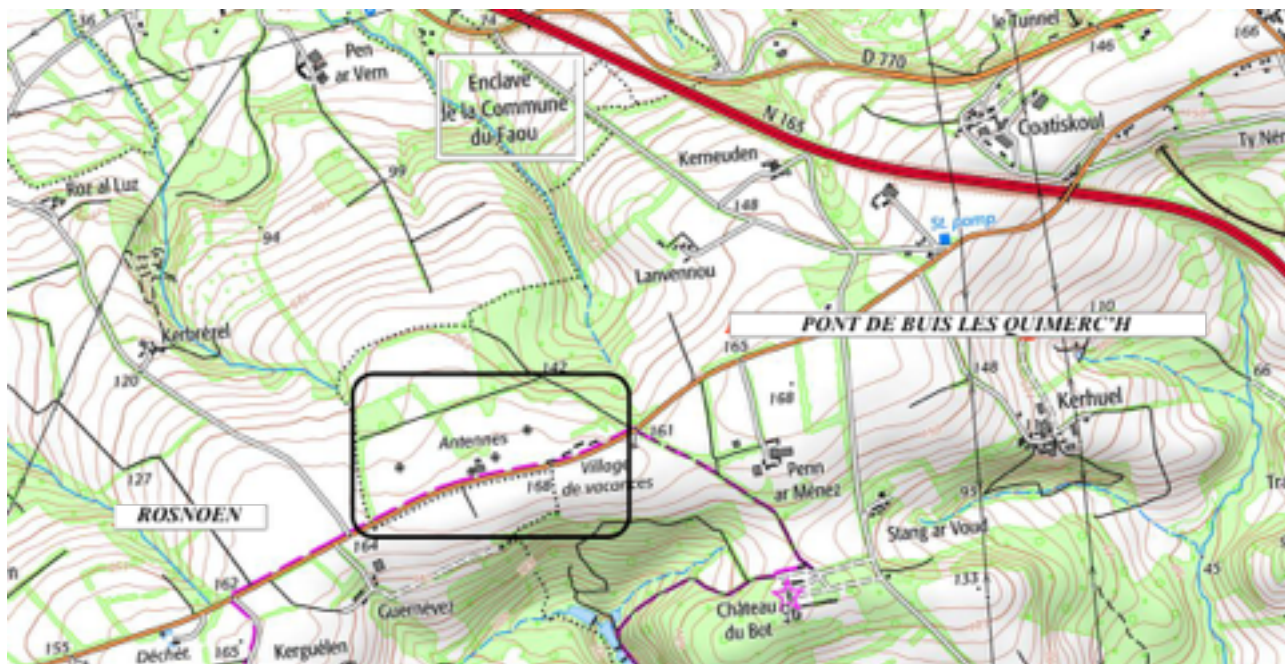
16
74
le Tunnel
146
166
Pen ar Vern
Enclave de la Commune du Faou
D 770
N 165
Coatiskoul
Ty Nev
Roz al Luz
99
Kerneuden
148
St. pomp
94
Lanvennou
Kerbrérel
PONT DE BUIS LES QUIMERC'H
110
165
120
142
148
66
168
Kerhuel
Antennes
161
Village de vacances
Penn ar Ménez
127
166
95
ROSNOEN
Stang ar Voud
164
133
162
Guernévez
Château du Bot
45
155
Déchet
165
Kerguélen